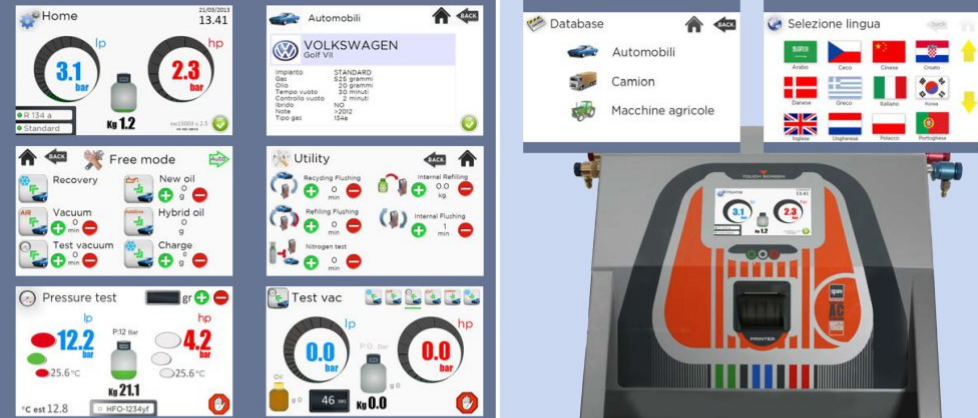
Home
21/03/2013
13.41

lp
3.1
bar

hp
2.3
bar

Kg 1.2
R 134 a
Standard

Automobili
BACK
VOLKSWAGEN
Golf VII
Impianto STANDARD
Gas 525 grammi
Olio 20 grammi
Tempo vuoto 30 minuti
Controllo vuoto 2 minuti
Ibrido NO
Note >2012
Tipo gas 134a

BACK
Free mode
Recovery
New oil
0
g
Vacuum
0
min
Hybrid oil
0
g
Test vacuum
0
min
Charge
0
g

Utility
BACK
Recycling Flushing
0
min
Internal Refilling
0.0
kg
Refilling Flushing
0
min
Internal Flushing
1
min
Nitrogen test
0
min

Pressure test
gr
lp
12.2
bar
P:12 Bar
hp
4.2
bar
25.6°C
25.6°C
Kg 21.1
°C est 12.8
HFO-1234yf

Test vac
lp
0.0
bar
P:0 Bar
hp
0.0
bar
46
Kg 0.0

Database
BACK
Automobili
Camion
Macchine agricole

Selezione lingua
Back
Arabo
Ceco
Cinese
Croato
Danese
Greco
Italiano
Korea
Inglese
Ungherese
Polacco
Portoghese

Home
3.1
2.3
Kg 1.2
AC